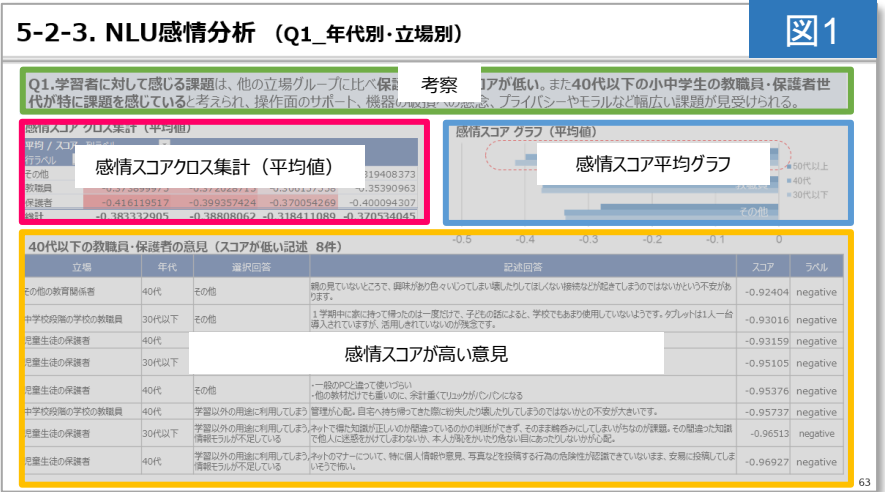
5-2-3. NLU感情分析 （Q1_年代別･立場別）

図1

考察

Q1.学習者に対して感じる課題は、他の立場グループに比べ保護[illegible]コアが低い。また40代以下の小中学生の教職員・保護者世代が特に課題を感じていると考えられ、操作面のサポート、機器の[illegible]への懸念、プライバシーやモラルなど幅広い課題が見受けられる。

感情スコアクロス集計（平均値）

感情スコアクロス集計（平均値）

| 平均 / スコア | | | | |
|---|---|---|---|---|
| 行ラベル | | | | |
| その他 | | | | 0.319408373 |
| 教職員 | -0.373899975 | -0.372026715 | -0.360197536 | -0.35390963 |
| 保護者 | -0.416119157 | -0.399357424 | -0.370054269 | -0.400094307 |
| 総計 | -0.383332905 | -0.38808062 | -0.318411089 | -0.370534045 |

感情スコア グラフ（平均値）

感情スコア平均グラフ

60代以上
40代
30代以下
その他

-0.5 -0.4 -0.3 -0.2 -0.1 0

40代以下の教職員・保護者の意見（スコアが低い記述 8件）

感情スコアが高い意見

| 立場 | 年代 | 選択回答 | 記述回答 | スコア | ラベル |
|---|---|---|---|---|---|
| その他の教育関係者 | 40代 | その他 | 親の見ていないところで、興味があり色々なにかしてしまい壊したりしてほしくない接続などが起きてしまうのではないかという不安があります。 | -0.92404 | negative |
| 中学校視聴の学校の教職員 | 30代以下 | その他 | １学期中に家に持って帰ったのは一度だけで、子どもの話によると、学校でもあまり使用していないようです。タブレットは1人一台導入されていますが、活用しきれていないのが残念です。 | -0.93016 | negative |
| 児童生徒の保護者 | 40代 | | | -0.93159 | negative |
| 児童生徒の保護者 | 30代以下 | | | -0.95105 | negative |
| 児童生徒の保護者 | 40代 | その他 | ・一般のPCと違って使いづらい<br>・他の教材だけでも重いのに、余計重くてリュックがパンパンになる | -0.95376 | negative |
| 中学校視聴の学校の教職員 | 40代 | 学習以外の用途に利用してしまう | 管理が心配。自宅へ持ち帰ってきた際に紛失したり壊したりしてしまうのではないかとの不安が大きいです。 | -0.95737 | negative |
| 児童生徒の保護者 | 30代以下 | 学習以外の用途に利用してしまう 情報モラルが不足している | ネットで得た知識が正しいのか間違っているのかの判断ができず、そのまま鵜呑みにしてしまいがちなのが課題。その間違った知識で他人に迷惑をかけてしまわないか、本人が恥をかいたり危ない目にあったりしないかが心配。 | -0.96513 | negative |
| 児童生徒の保護者 | 40代 | 学習以外の用途に利用してしまう 情報モラルが不足している | ネットのマナーについて、特に個人情報や意見、写真などを投稿する行為の危険性が認識できていないまま、安易に投稿してしまいそうで怖い。 | -0.96927 | negative |

63